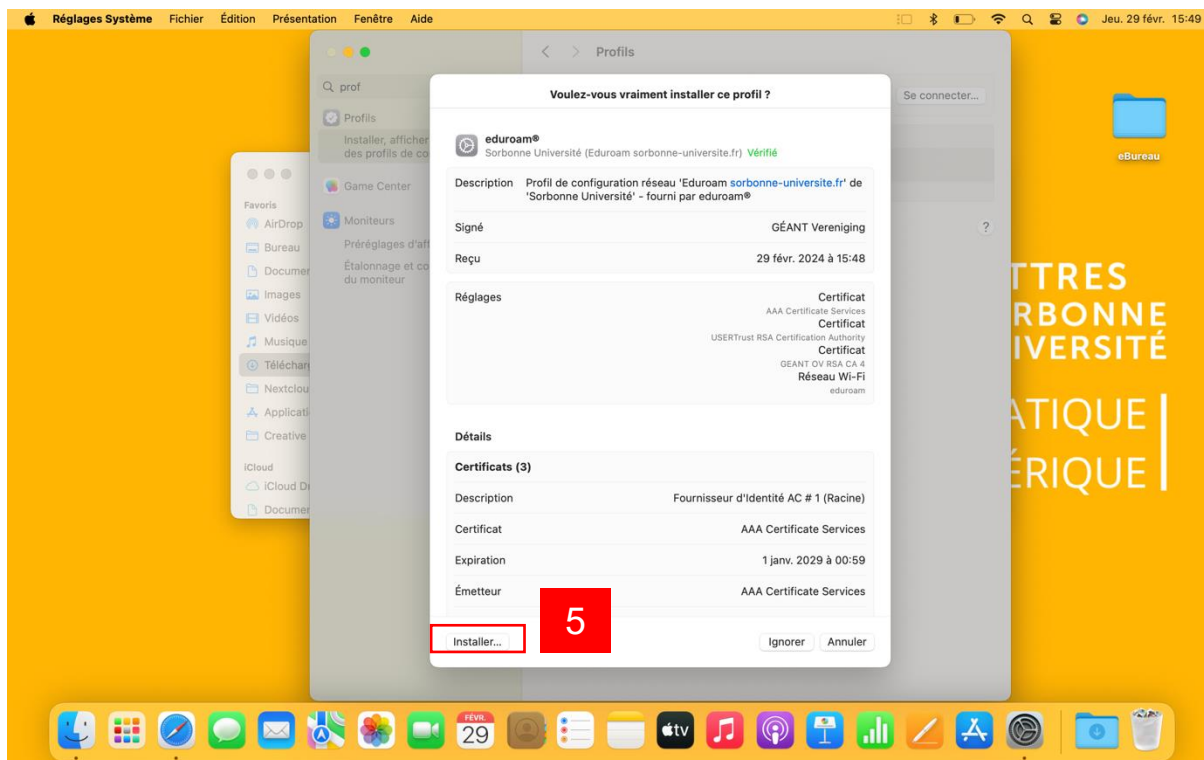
Réglages Système Fichier Édition Présentation Fenêtre Aide Jeu. 29 févr. 15:49

Profils

prof

Profils
Installer, afficher des profils de co

Game Center

Moniteurs
Préréglages d'aff
Étalonnage et co du moniteur

Se connecter...

Favoris
AirDrop
Bureau
Documen
Images
Vidéos
Musique
Télécharg
Nextclou
Applicati
Creative
iCloud
iCloud Dr
Documen

eBureau

TTRES
RBONNE
IVERSITÉ
ATIQUE
ÉRIQUE

Voulez-vous vraiment installer ce profil ?

eduroam®
Sorbonne Université (Eduroam sorbonne-universite.fr) Vérifié

Description Profil de configuration réseau 'Eduroam sorbonne-universite.fr' de 'Sorbonne Université' - fourni par eduroam®

Signé GÉANT Vereniging

Reçu 29 févr. 2024 à 15:48

Réglages Certificat
AAA Certificate Services
Certificat
USERTrust RSA Certification Authority
Certificat
GEANT OV RSA CA 4
Réseau Wi-Fi
eduroam

Détails

Certificats (3)

Description Fournisseur d'Identité AC # 1 (Racine)

Certificat AAA Certificate Services

Expiration 1 janv. 2029 à 00:59

Émetteur AAA Certificate Services

5

Installer... Ignorer Annuler

FÉVR. 29

tv